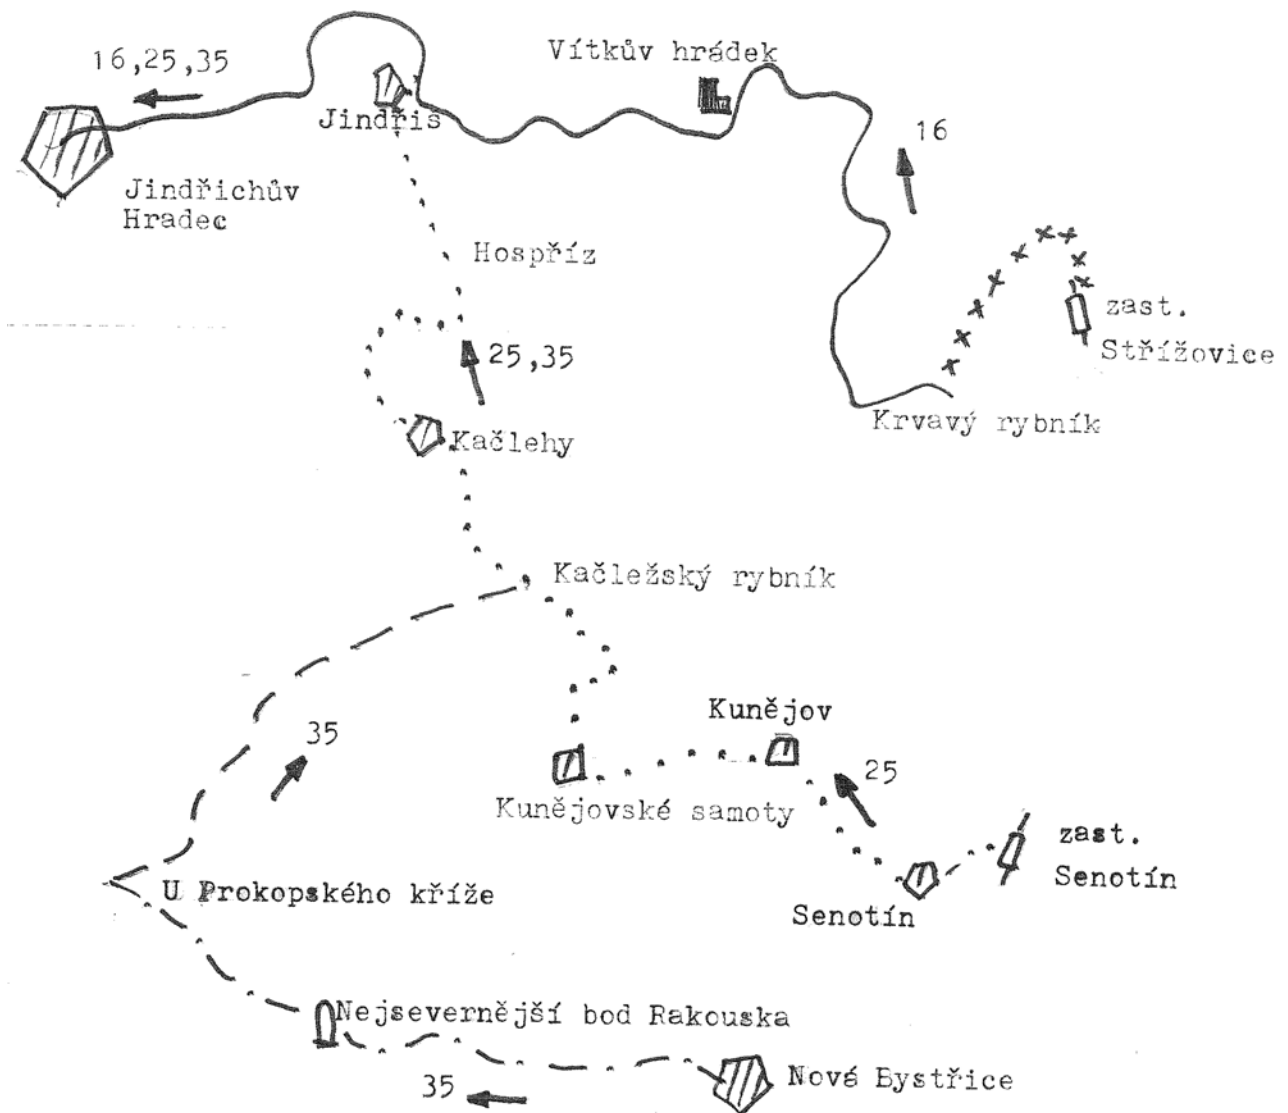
16,25,35

Jindřiš

Vítkův hrádek

Jindřichův Hradec

16

Hospříz

zast. Střížovice

25,35

Kačlehy

Krvavý rybník

Kačležský rybník

35

Kunějov

25

Kunějovské samoty

zast. Senotín

U Prokopského kříže

Senotín

Nejsevernější bod Rakouska

35

Nová Bystřice